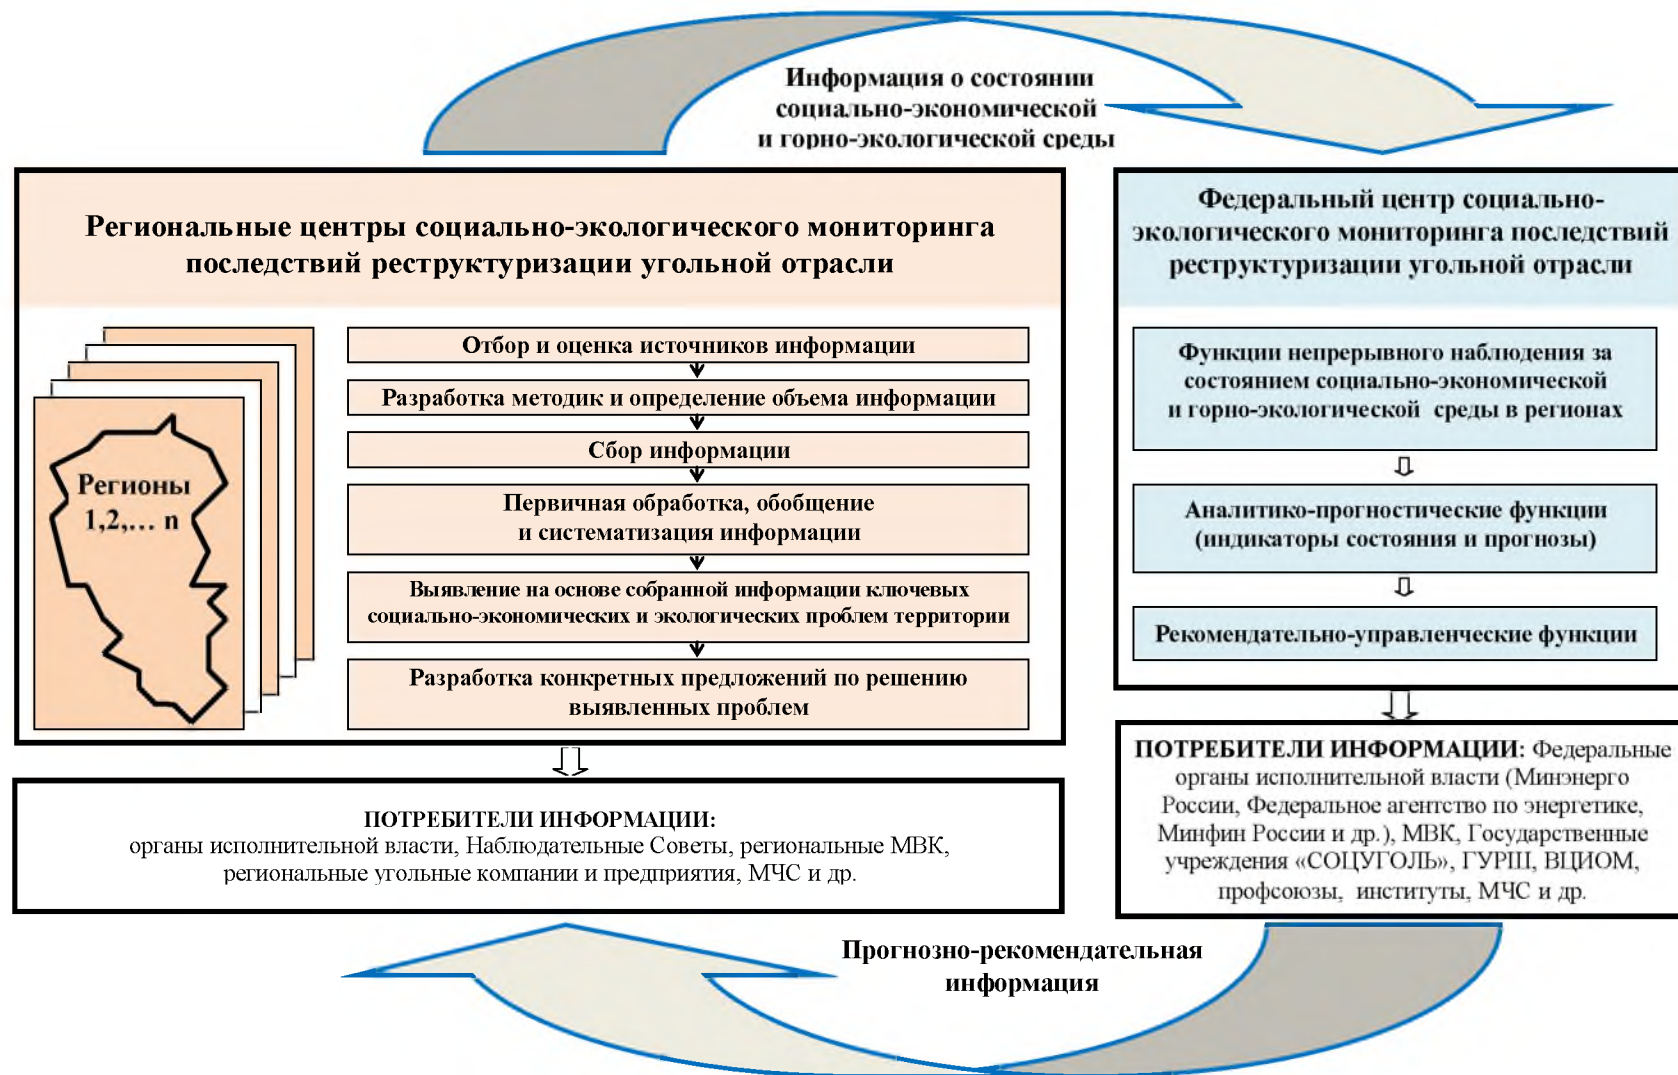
Информация о состоянии социально-экономической и горно-экологической среды

Региональные центры социально-экологического мониторинга последствий реструктуризации угольной отрасли

Регионы 1,2,… n

Отбор и оценка источников информации

Разработка методик и определение объема информации

Сбор информации

Первичная обработка, обобщение и систематизация информации

Выявление на основе собранной информации ключевых социально-экономических и экологических проблем территории

Разработка конкретных предложений по решению выявленных проблем

Федеральный центр социально-экологического мониторинга последствий реструктуризации угольной отрасли

Функции непрерывного наблюдения за состоянием социально-экономической и горно-экологической среды в регионах

Аналитико-прогностические функции (индикаторы состояния и прогнозы)

Рекомендательно-управленческие функции

ПОТРЕБИТЕЛИ ИНФОРМАЦИИ: органы исполнительной власти, Наблюдательные Советы, региональные МВК, региональные угольные компании и предприятия, МЧС и др.

ПОТРЕБИТЕЛИ ИНФОРМАЦИИ: Федеральные органы исполнительной власти (Минэнерго России, Федеральное агентство по энергетике, Минфин России и др.), МВК, Государственные учреждения «СОЦУГОЛЬ», ГУРШ, ВЦИОМ, профсоюзы, институты, МЧС и др.

Прогнозно-рекомендательная информация